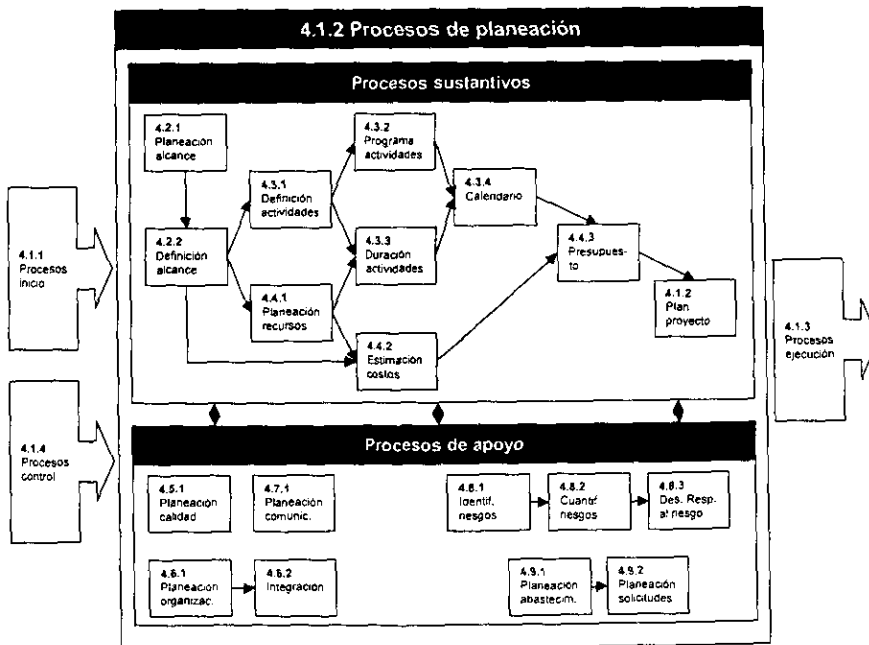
4.1.2 Procesos de planeación

Procesos sustantivos

4.2.1 Planeación alcance

4.2.2 Definición alcance

4.3.1 Definición actividades

4.4.1 Planeación recursos

4.3.2 Programa actividades

4.3.3 Duración actividades

4.4.2 Estimación costos

4.3.4 Calendario

4.4.3 Presupuesto

4.1.2 Plan proyecto

4.1.1 Procesos inicio

4.1.3 Procesos ejecución

4.1.4 Procesos control

Procesos de apoyo

4.5.1 Planeación calidad

4.7.1 Planeación comunic.

4.8.1 Identif. riesgos

4.8.2 Cuantif riesgos

4.8.3 Des. Resp. al riesgo

4.6.1 Planeación organizac.

4.6.2 Integración

4.9.1 Planeación abastecim.

4.9.2 Planeación solicitudes